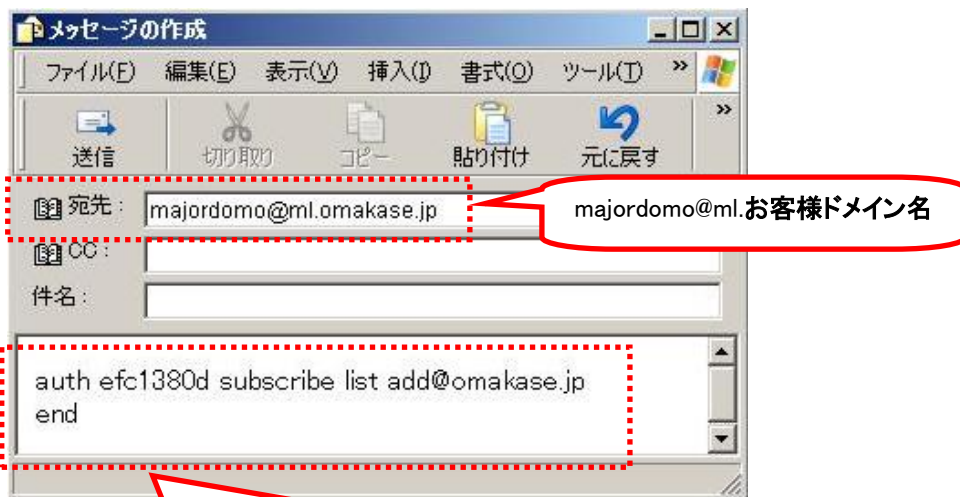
メッセージの作成

ファイル(F) 編集(E) 表示(V) 挿入(I) 書式(O) ツール(T) »

送信 切り取り コピー 貼り付け 元に戻す »

宛先: majordomo@ml.omakase.jp

majordomo@ml.お客様ドメイン名

CC:

件名:

auth efc1380d subscribe list add@omakase.jp
end